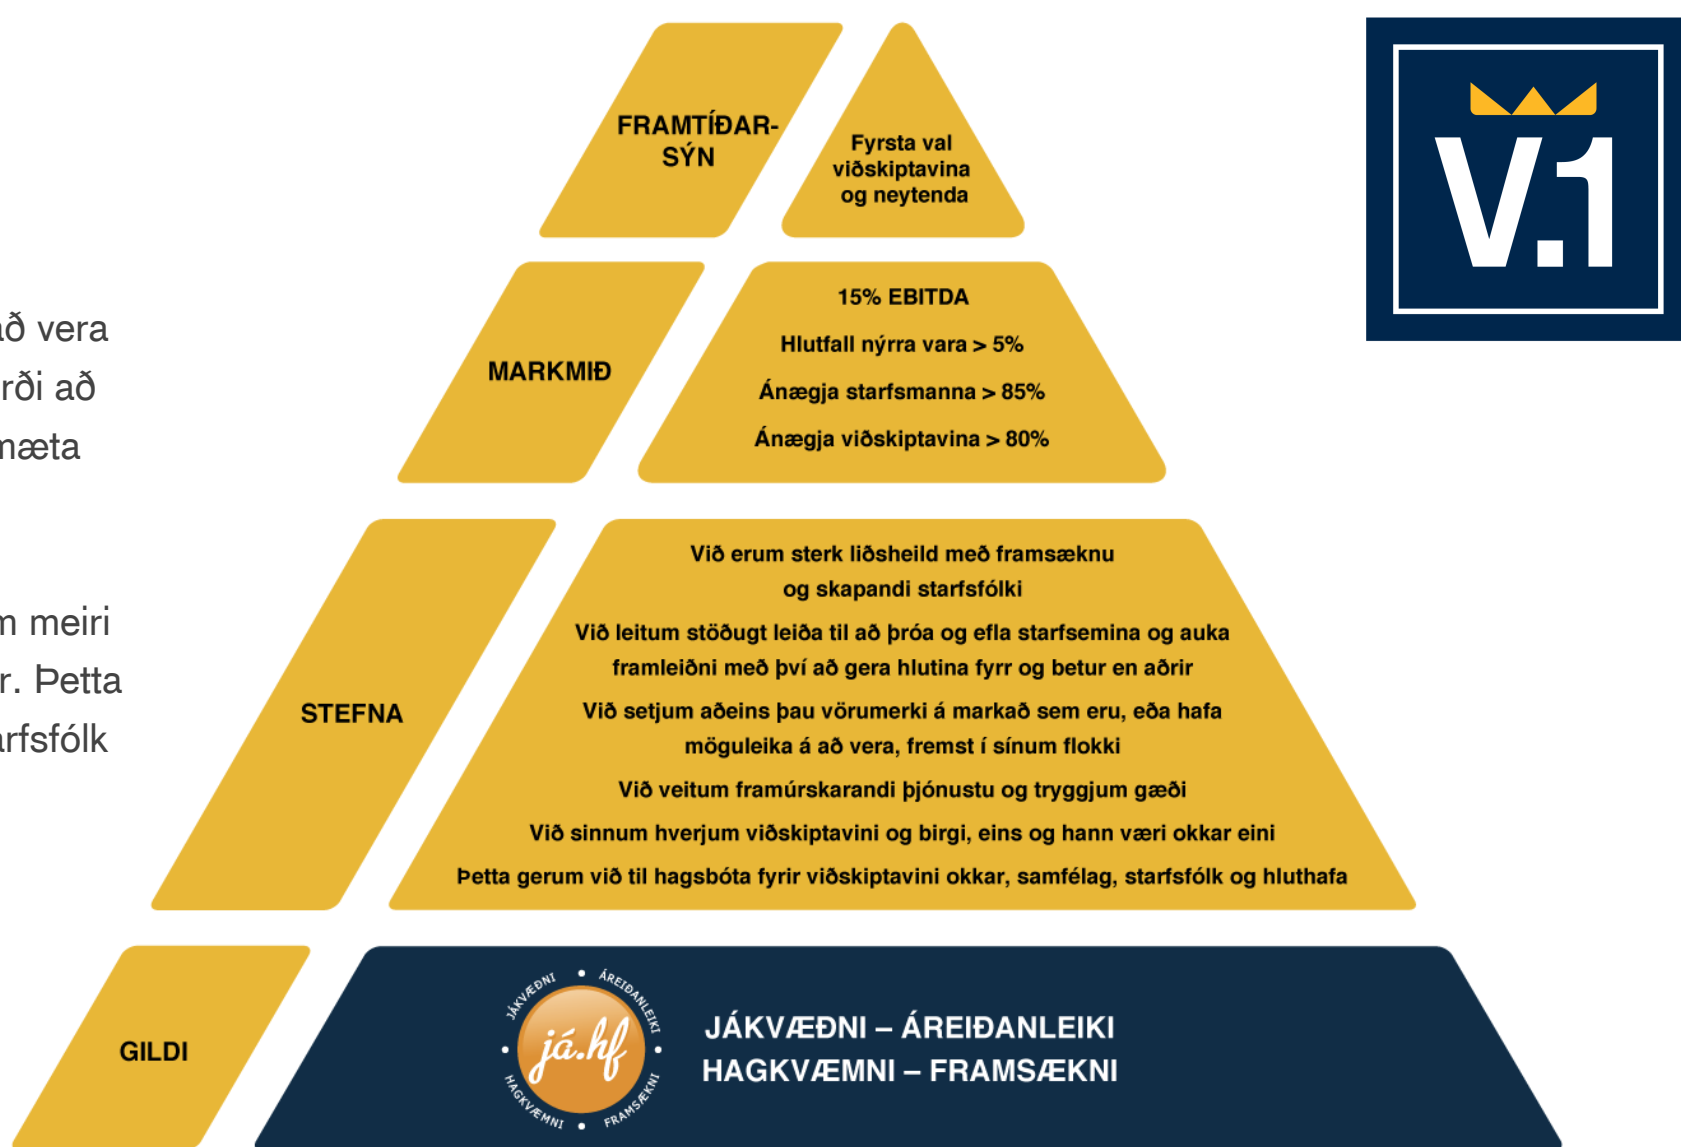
að vera
rði að
mæta

m meiri
r. Þetta
arfsfólk

FRAMTÍÐAR-SÝN

Fyrsta val viðskiptavina og neytenda

V.1

MARKMIÐ

15% EBITDA

Hlutfall nýrra vara > 5%

Ánægja starfsmanna > 85%

Ánægja viðskiptavina > 80%

STEFNA

Við erum sterk liðsheild með framsækknu og skapandi starfsfólki

Við leitum stöðugt leiða til að þróa og efla starfsemina og auka framleiðni með því að gera hlutina fyrr og betur en aðrir

Við setjum aðeins þau vörumerki á markað sem eru, eða hafa möguleika á að vera, fremst í sínum flokki

Við veitum framúrskarandi þjónustu og tryggjum gæði

Við sinnum hverjum viðskiptavini og birgi, eins og hann væri okkar eini

Þetta gerum við til hagsbóta fyrir viðskiptavini okkar, samfélag, starfsfólk og hluthafa

GILDI

JÁKVÆÐNI • ÁREIÐANLEIKI • HAGKVÆMNI • FRAMSÆKNI
já.hf

JÁKVÆÐNI – ÁREIÐANLEIKI
HAGKVÆMNI – FRAMSÆKNI